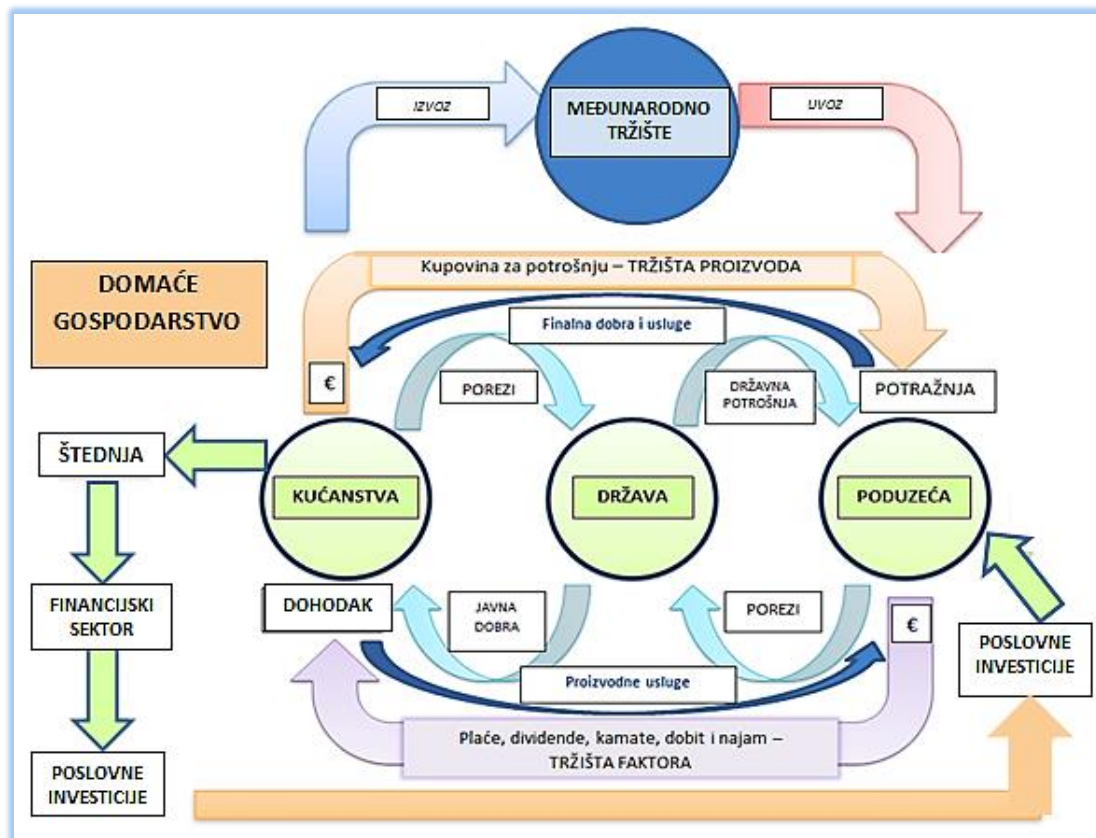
IZVOZ

MEĐUNARODNO TRŽIŠTE

UVOZ

DOMAĆE GOSPODARSTVO

Kupovina za potrošnju – TRŽIŠTA PROIZVODA

Finalna dobra i usluge

€

POREZI

DRŽAVNA POTROŠNJA

POTRAŽNJA

ŠTEDNJA

KUĆANSTVA

DRŽAVA

PODUZEĆA

FINANCIJSKI SEKTOR

DOHODAK

JAVNA DOBRA

POREZI

€

POSLOVNE INVESTICIJE

Proizvodne usluge

Plaće, dividende, kamate, dobit i najam – TRŽIŠTA FAKTORA

POSLOVNE INVESTICIJE